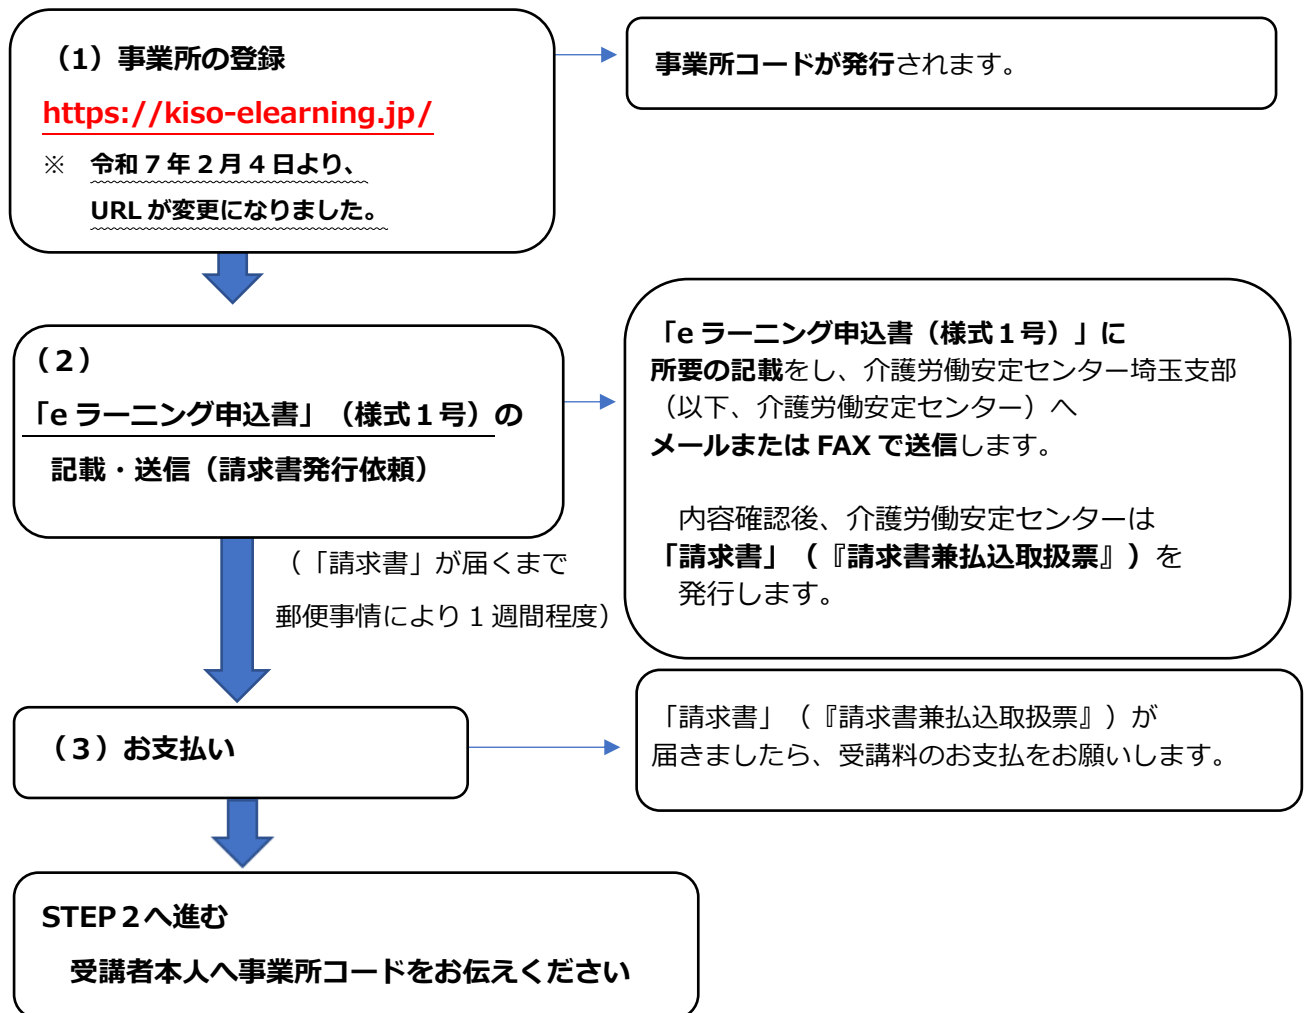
（1）事業所の登録

https://kiso-elearning.jp/

※　令和７年２月４日より、
URL が変更になりました。

事業所コードが発行されます。

（2）
「e ラーニング申込書」（様式１号）の
記載・送信（請求書発行依頼）

「e ラーニング申込書（様式１号）」に
所要の記載をし、介護労働安定センター埼玉支部
（以下、介護労働安定センター）へ
メールまたは FAX で送信します。

内容確認後、介護労働安定センターは
「請求書」（『請求書兼払込取扱票』）を
発行します。

（「請求書」が届くまで
郵便事情により１週間程度）

（3）お支払い

「請求書」（『請求書兼払込取扱票』）が
届きましたら、受講料のお支払をお願いします。

STEP２へ進む
受講者本人へ事業所コードをお伝えください